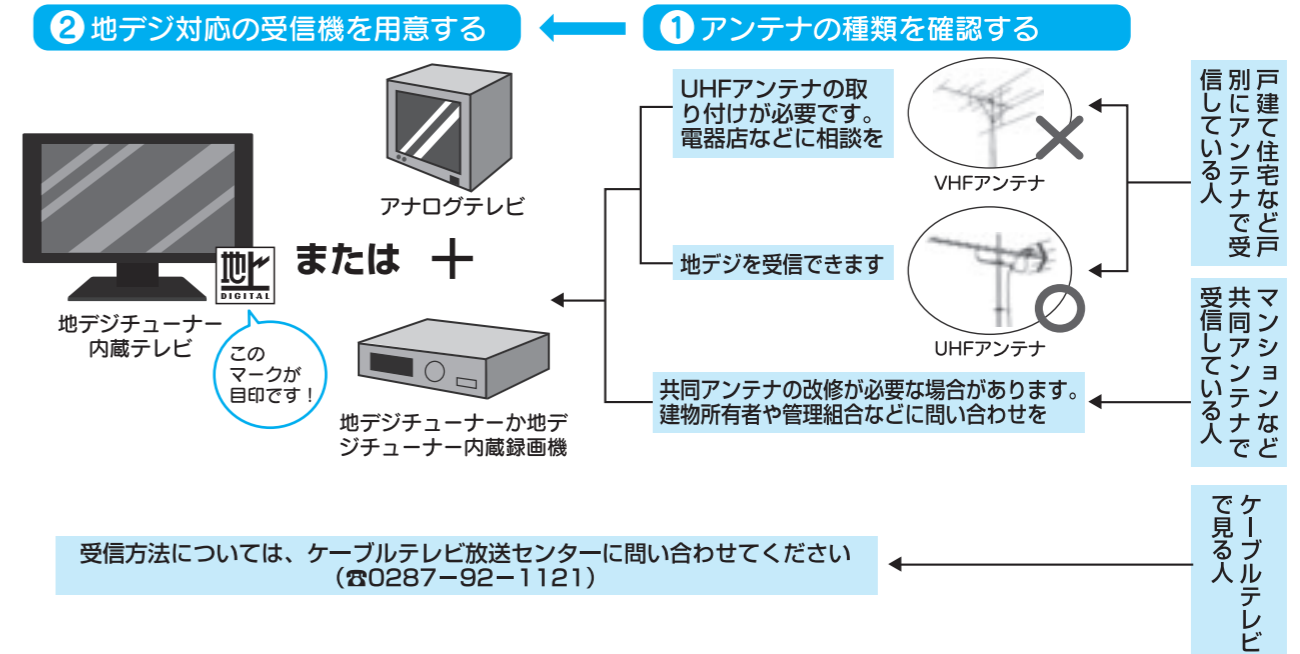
❷ 地デジ対応の受信機を用意する

❶ アンテナの種類を確認する

UHFアンテナの取り付けが必要です。電器店などに相談を

VHFアンテナ

戸建て住宅など戸別にアンテナで受信している人

地デジを受信できます

UHFアンテナ

マンションなど共同アンテナで受信している人

共同アンテナの改修が必要な場合があります。建物所有者や管理組合などに問い合わせを

アナログテレビ

または ＋

地デジ
DIGITAL

地デジチューナー内蔵テレビ

このマークが目印です！

地デジチューナーか地デジチューナー内蔵録画機

ケーブルテレビで見る人

受信方法については、ケーブルテレビ放送センターに問い合わせてください（☎0287－92－1121）